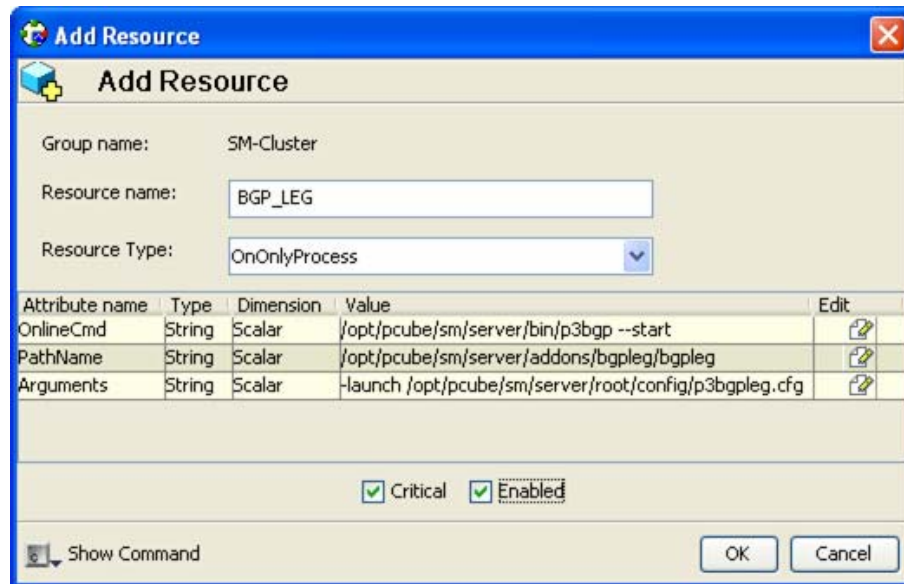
Add Resource

Add Resource

Group name: SM-Cluster

Resource name: BGP_LEG

Resource Type: OnOnlyProcess

| Attribute name | Type | Dimension | Value | Edit |
|---|---|---|---|---|
| OnlineCmd | String | Scalar | /opt/pcube/sm/server/bin/p3bgp --start | |
| PathName | String | Scalar | /opt/pcube/sm/server/addons/bgpleg/bgpleg | |
| Arguments | String | Scalar | -launch /opt/pcube/sm/server/root/config/p3bgpleg.cfg | |

Critical Enabled

Show Command

OK Cancel